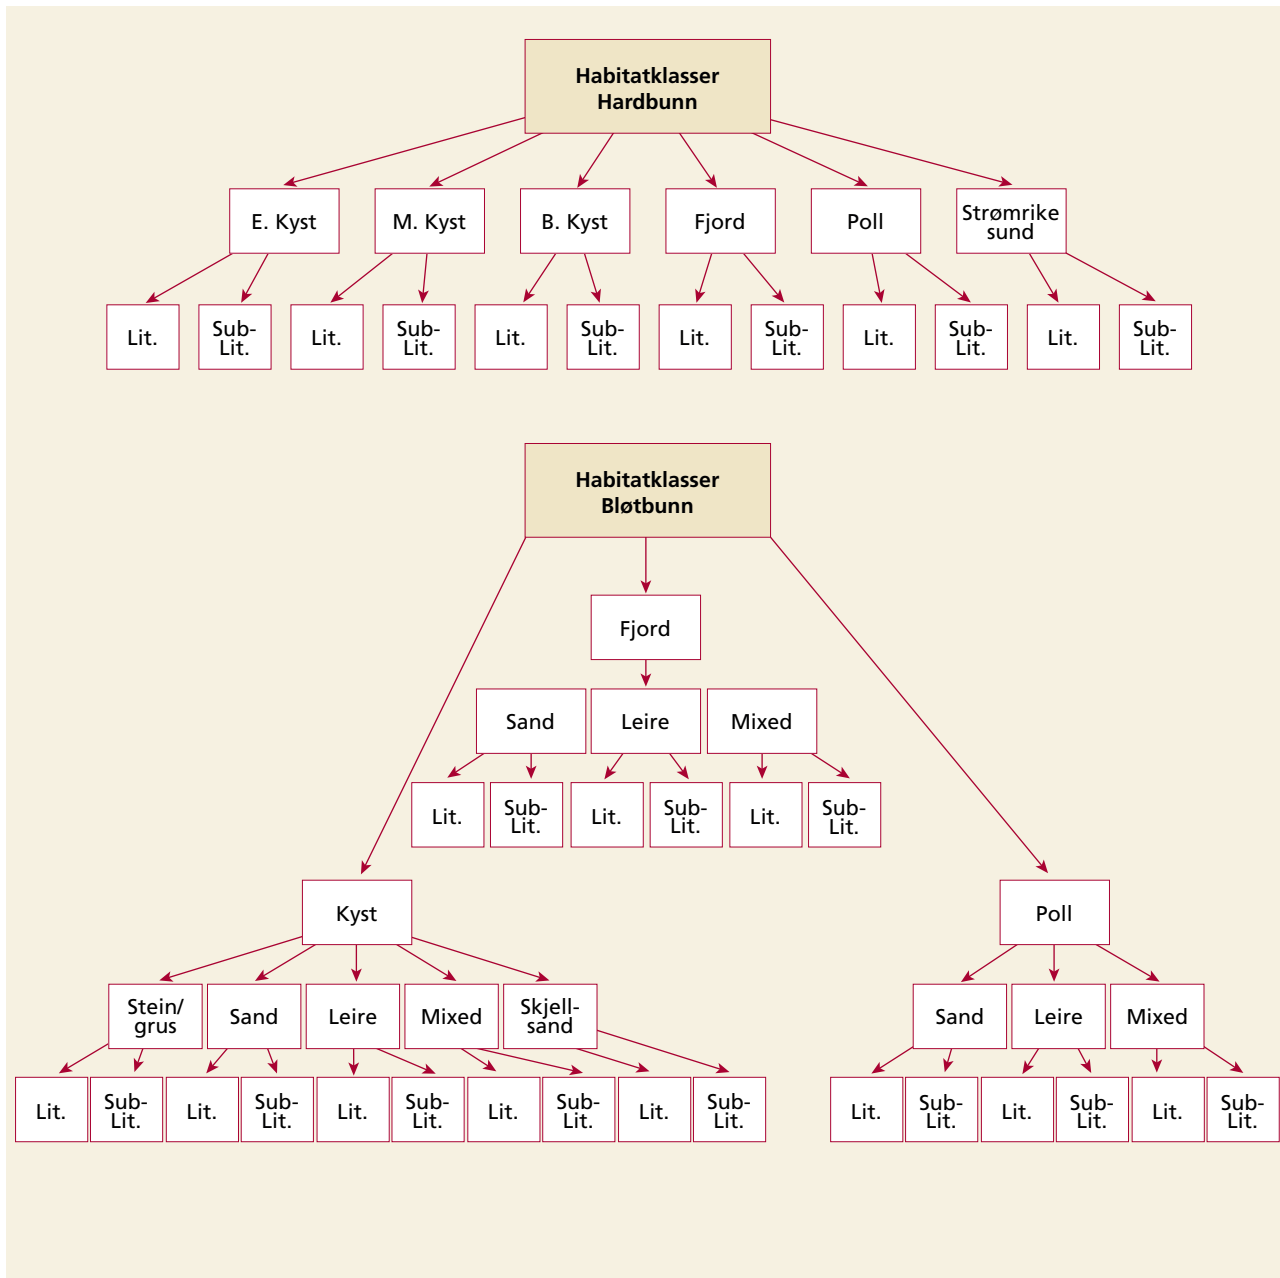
Habitatklasser
Hardbunn

E. Kyst
M. Kyst
B. Kyst
Fjord
Poll
Strømrike sund

Lit.
Sub-Lit.
Lit.
Sub-Lit.
Lit.
Sub-Lit.
Lit.
Sub-Lit.
Lit.
Sub-Lit.
Lit.
Sub-Lit.

Habitatklasser
Bløtbunn

Fjord

Sand
Leire
Mixed

Lit.
Sub-Lit.
Lit.
Sub-Lit.
Lit.
Sub-Lit.

Kyst

Stein/ grus
Sand
Leire
Mixed
Skjell-sand

Lit.
Sub-Lit.
Lit.
Sub-Lit.
Lit.
Sub-Lit.
Lit.
Sub-Lit.
Lit.
Sub-Lit.

Poll

Sand
Leire
Mixed

Lit.
Sub-Lit.
Lit.
Sub-Lit.
Lit.
Sub-Lit.